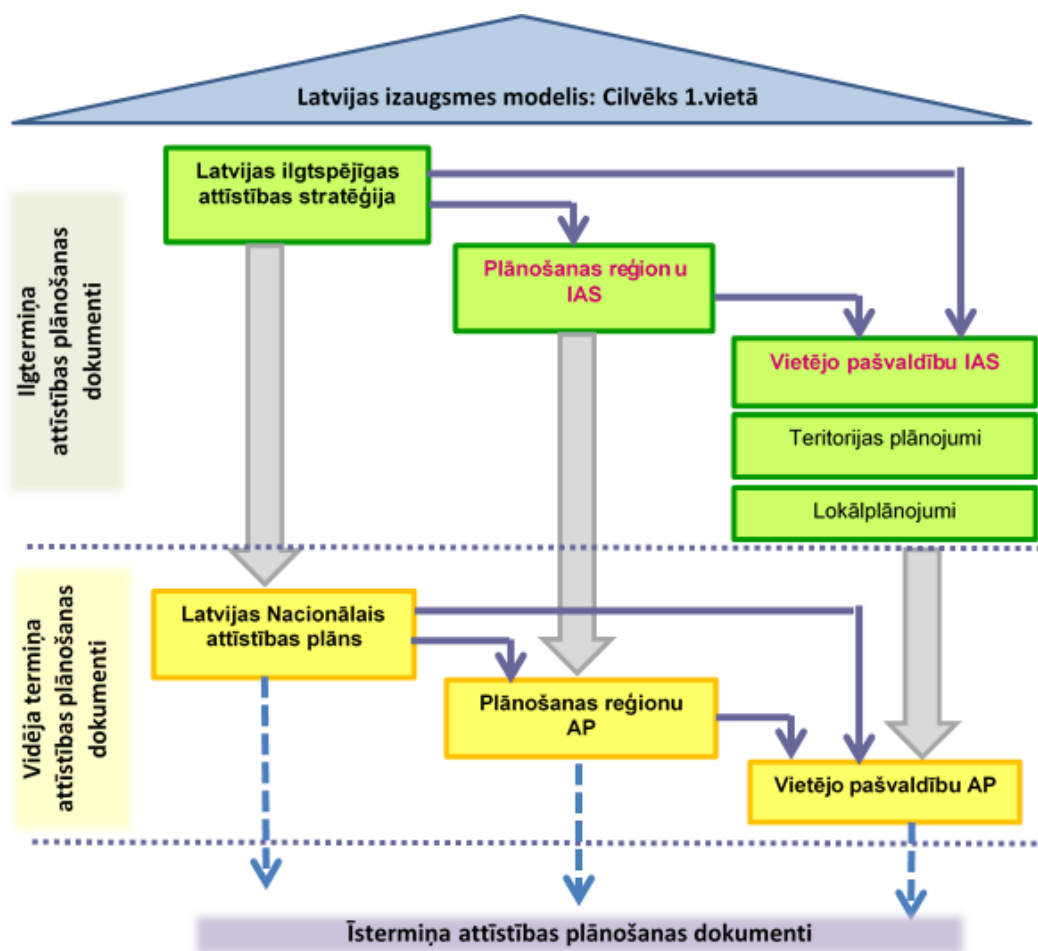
Latvijas izaugsmes modelis: Cilvēks 1.vietā

Ilgtermiņa attīstības plānošanas dokumenti

Latvijas ilgtspējīgas attīstības stratēģija

Plānošanas reģion u IAS

Vietējo pašvaldību IAS

Teritorijas plānojumi

Lokālplānojumi

Vidēja termiņa attīstības plānošanas dokumenti

Latvijas Nacionālais attīstības plāns

Plānošanas reģionu AP

Vietējo pašvaldību AP

Īstermiņa attīstības plānošanas dokumenti